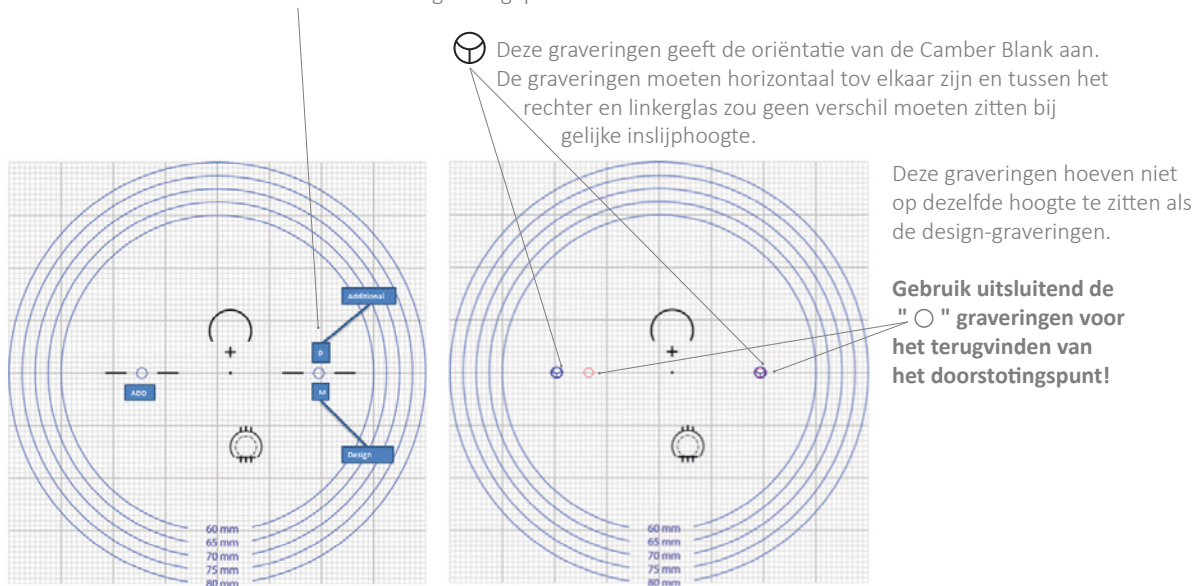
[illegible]

Deze graveringen geeft de oriëntatie van de Camber Blank aan. De graveringen moeten horizontaal tov elkaar zijn en tussen het rechter en linkerglas zou geen verschil moeten zitten bij gelijke inslijphoogte.

Deze graveringen hoeven niet op dezelfde hoogte te zitten als de design-graveringen.

**Gebruik uitsluitend de " ○ " graveringen voor het terugvinden van het doorstotingspunt!**

Additional

P

M

ADD

Design

60 mm
65 mm
70 mm
75 mm
80 mm

60 mm
65 mm
70 mm
75 mm
80 mm